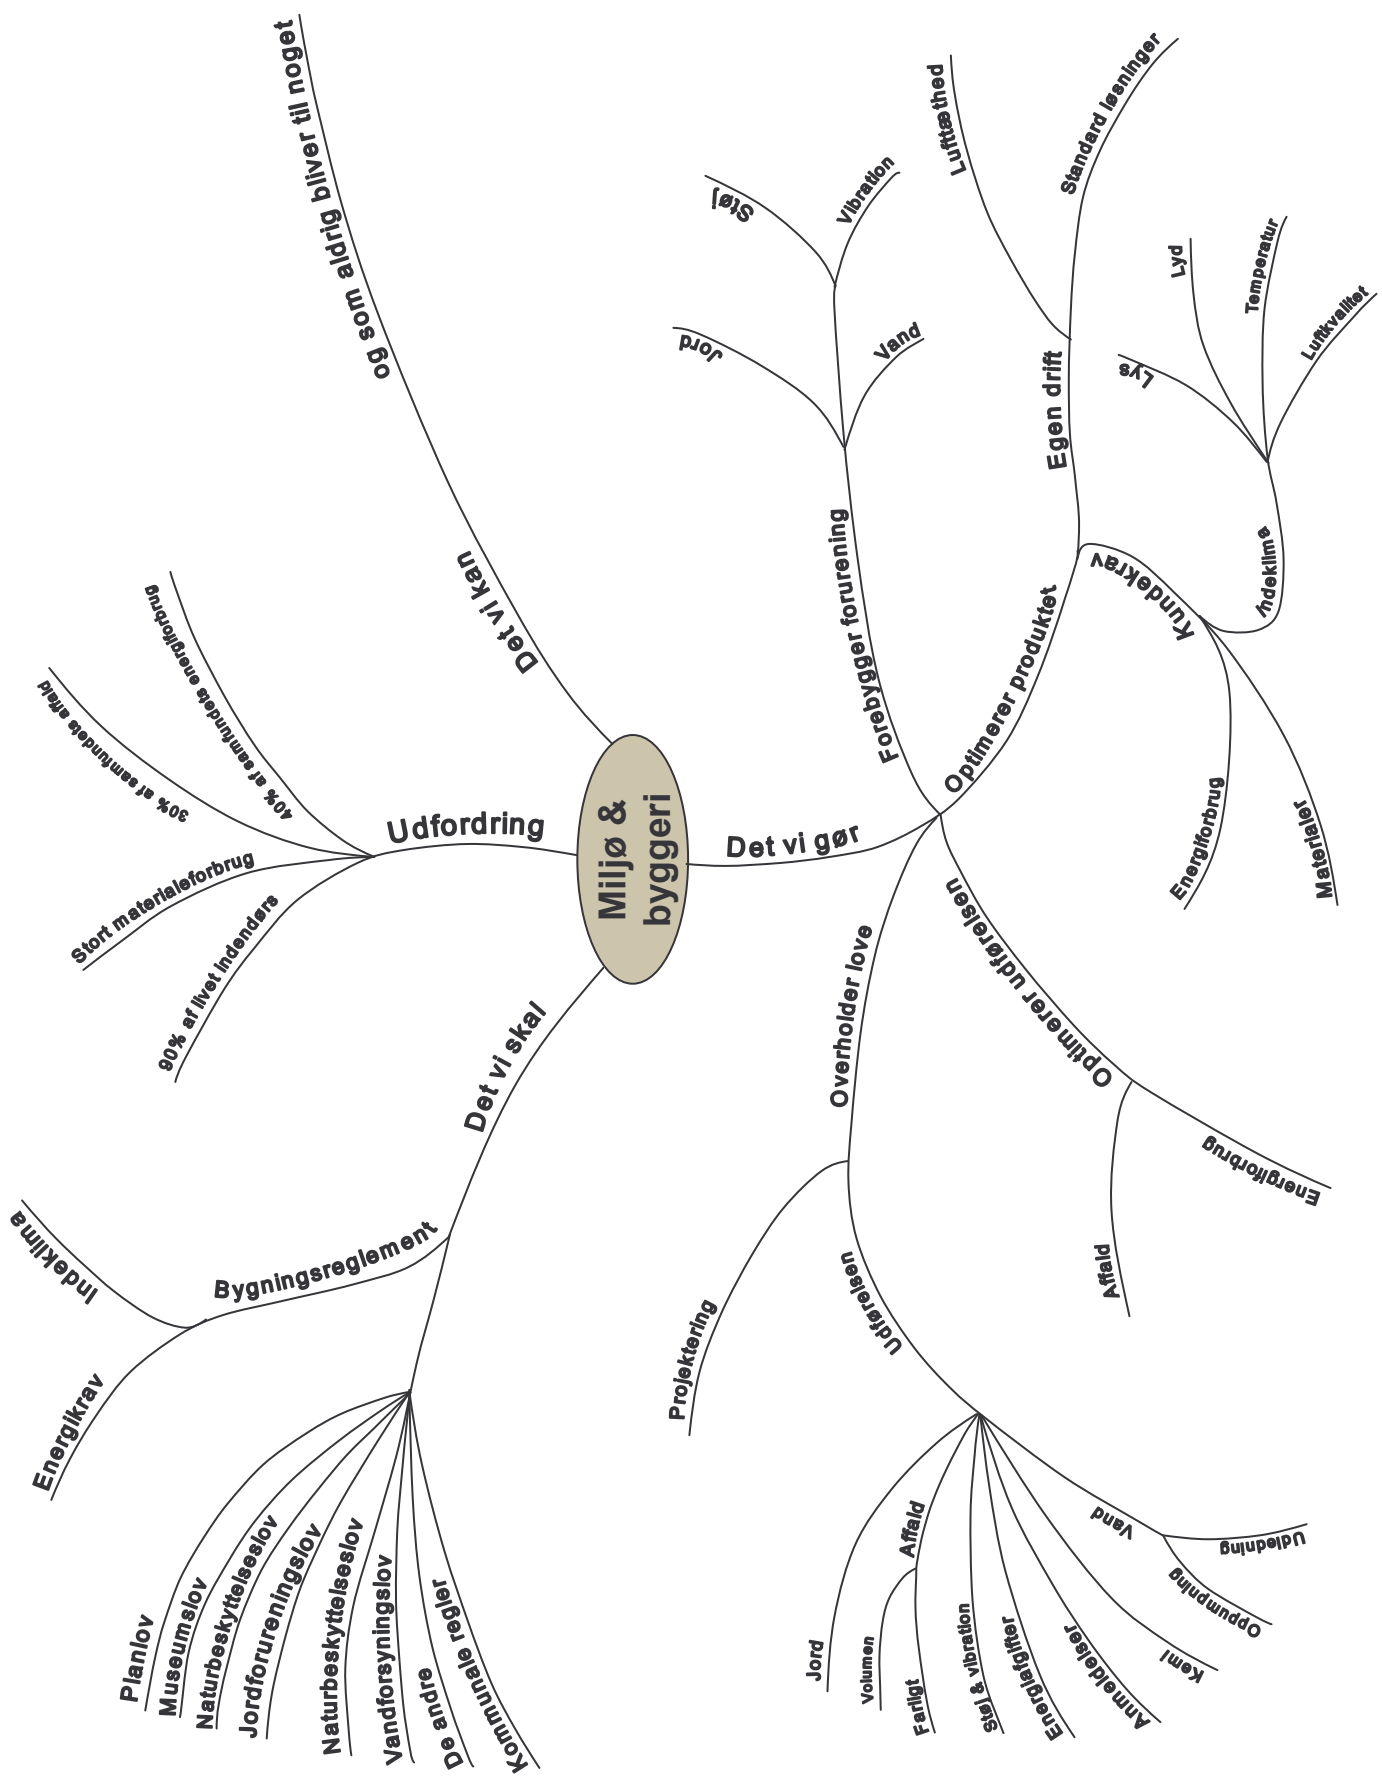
Miljø & byggeri

Det vi kan
og som aldrig bliver til noget

Udfordring
40% af samfundets energiforbrug
30% af samfundets affald
Stort materialeforbrug
90% af livet indendørs

Det vi skal
Bygningsreglement
Indeklima
Energikrav
Planlov
Museumslov
Naturbeskyttelseslov
Jordforureningslov
Naturbeskyttelseslov
Vandforsyningslov
De andre
Kommunale regler

Det vi gør
Forebygger forurening
Jord
Støj
Vibration
Vand
Optimerer produktet
Egen drift
Lufttæthed
Standard løsninger
Kundekrav
Indeklima
Lys
Lyd
Temperatur
Luftkvalitet
Energiforbrug
Materialer
Optimerer udførelsen
Energiforbrug
Affald
Overholder love
Projektering
Udførelsen
Jord
Affald
Volumen
Farligt
Støj & vibration
Energiafgifter
Anmeldelser
Kemi
Vand
Udledning
Oppumpning